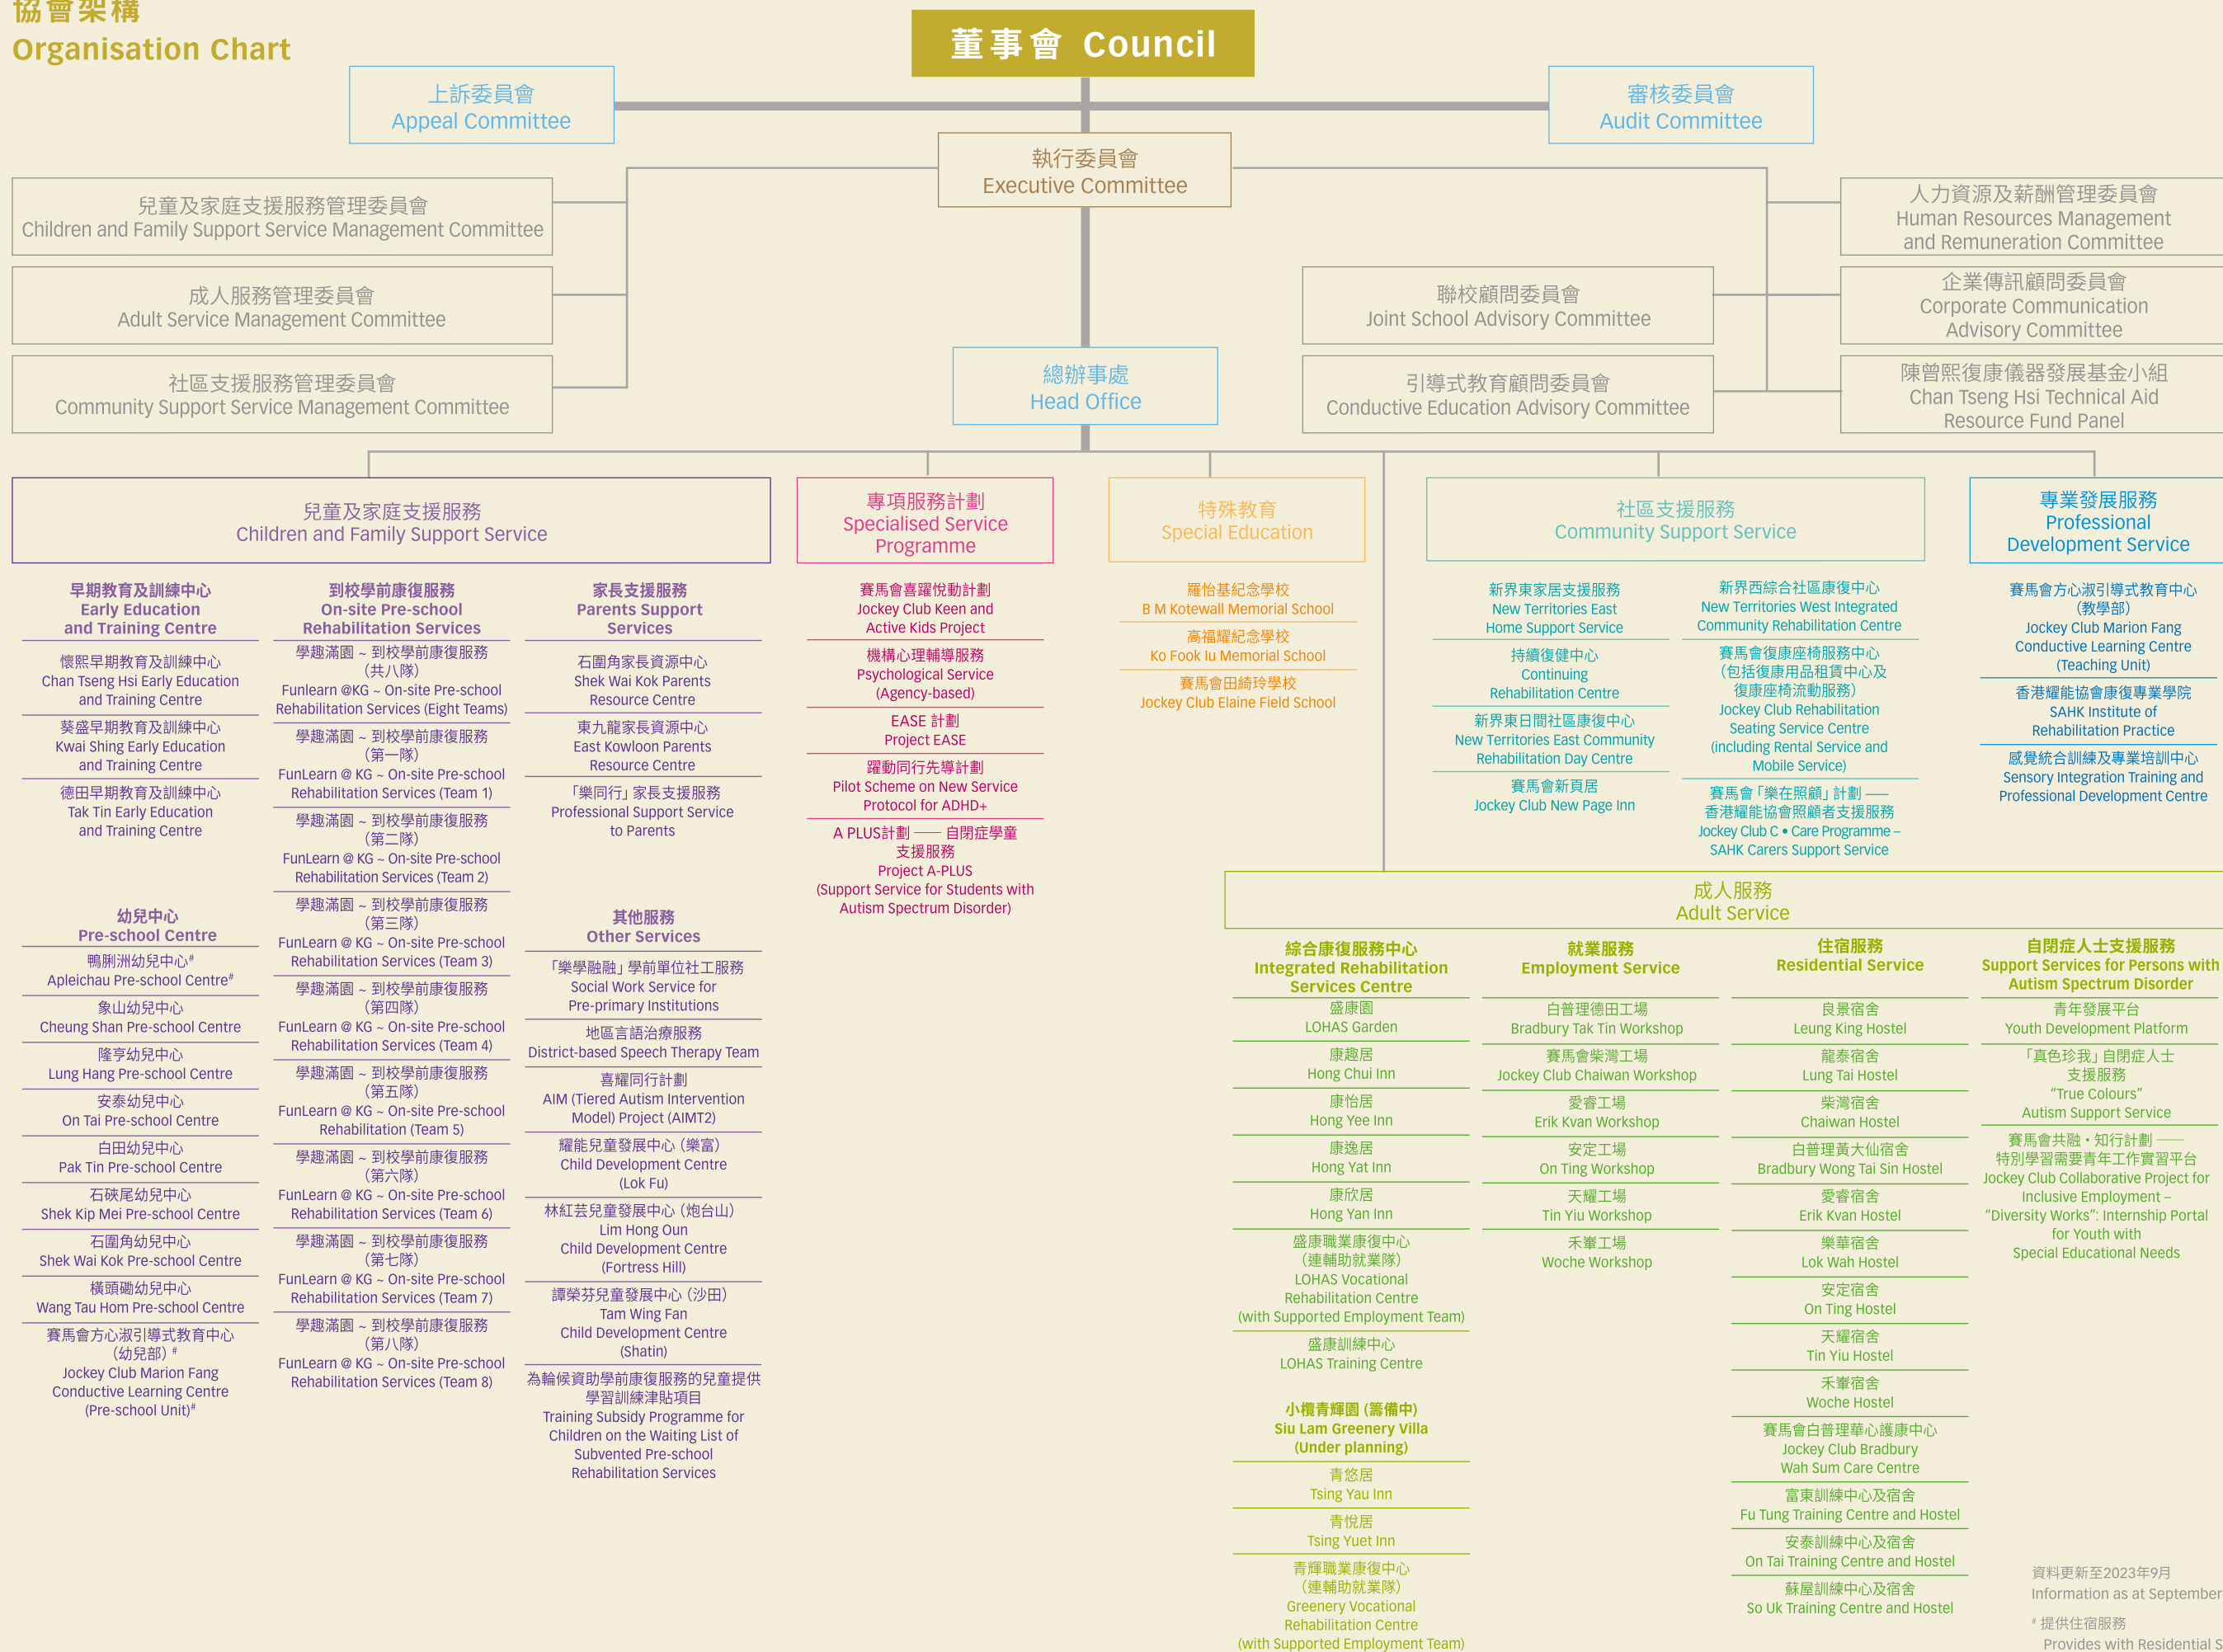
協會架構
Organisation Chart

董事會 Council

上訴委員會
Appeal Committee

審核委員會
Audit Committee

執行委員會
Executive Committee

兒童及家庭支援服務管理委員會
Children and Family Support Service Management Committee

成人服務管理委員會
Adult Service Management Committee

社區支援服務管理委員會
Community Support Service Management Committee

人力資源及薪酬管理委員會
Human Resources Management and Remuneration Committee

聯校顧問委員會
Joint School Advisory Committee

企業傳訊顧問委員會
Corporate Communication Advisory Committee

總辦事處
Head Office

引導式教育顧問委員會
Conductive Education Advisory Committee

陳曾熙復康儀器發展基金小組
Chan Tseng Hsi Technical Aid Resource Fund Panel

兒童及家庭支援服務
Children and Family Support Service

早期教育及訓練中心
Early Education and Training Centre

懷熙早期教育及訓練中心
Chan Tseng Hsi Early Education and Training Centre

葵盛早期教育及訓練中心
Kwai Shing Early Education and Training Centre

德田早期教育及訓練中心
Tak Tin Early Education and Training Centre

幼兒中心
Pre-school Centre

鴨脷洲幼兒中心#
Apleichau Pre-school Centre#

象山幼兒中心
Cheung Shan Pre-school Centre

隆亨幼兒中心
Lung Hang Pre-school Centre

安泰幼兒中心
On Tai Pre-school Centre

白田幼兒中心
Pak Tin Pre-school Centre

石硤尾幼兒中心
Shek Kip Mei Pre-school Centre

石圍角幼兒中心
Shek Wai Kok Pre-school Centre

橫頭磡幼兒中心
Wang Tau Hom Pre-school Centre

賽馬會方心淑引導式教育中心（幼兒部）#
Jockey Club Marion Fang Conductive Learning Centre (Pre-school Unit)#

到校學前康復服務
On-site Pre-school Rehabilitation Services

學趣滿園 ~ 到校學前康復服務（共八隊）
Funlearn @KG ~ On-site Pre-school Rehabilitation Services (Eight Teams)

學趣滿園 ~ 到校學前康復服務（第一隊）
FunLearn @ KG ~ On-site Pre-school Rehabilitation Services (Team 1)

學趣滿園 ~ 到校學前康復服務（第二隊）
FunLearn @ KG ~ On-site Pre-school Rehabilitation Services (Team 2)

學趣滿園 ~ 到校學前康復服務（第三隊）
FunLearn @ KG ~ On-site Pre-school Rehabilitation Services (Team 3)

學趣滿園 ~ 到校學前康復服務（第四隊）
FunLearn @ KG ~ On-site Pre-school Rehabilitation Services (Team 4)

學趣滿園 ~ 到校學前康復服務（第五隊）
FunLearn @ KG ~ On-site Pre-school Rehabilitation (Team 5)

學趣滿園 ~ 到校學前康復服務（第六隊）
FunLearn @ KG ~ On-site Pre-school Rehabilitation Services (Team 6)

學趣滿園 ~ 到校學前康復服務（第七隊）
FunLearn @ KG ~ On-site Pre-school Rehabilitation Services (Team 7)

學趣滿園 ~ 到校學前康復服務（第八隊）
FunLearn @ KG ~ On-site Pre-school Rehabilitation Services (Team 8)

家長支援服務
Parents Support Services

石圍角家長資源中心
Shek Wai Kok Parents Resource Centre

東九龍家長資源中心
East Kowloon Parents Resource Centre

「樂同行」家長支援服務
Professional Support Service to Parents

其他服務
Other Services

「樂學融融」學前單位社工服務
Social Work Service for Pre-primary Institutions

地區言語治療服務
District-based Speech Therapy Team

喜耀同行計劃
AIM (Tiered Autism Intervention Model) Project (AIMT2)

耀能兒童發展中心（樂富）
Child Development Centre (Lok Fu)

林紅芸兒童發展中心（炮台山）
Lim Hong Oun Child Development Centre (Fortress Hill)

譚榮芬兒童發展中心（沙田）
Tam Wing Fan Child Development Centre (Shatin)

為輪候資助學前康復服務的兒童提供學習訓練津貼項目
Training Subsidy Programme for Children on the Waiting List of Subvented Pre-school Rehabilitation Services

專項服務計劃
Specialised Service Programme

賽馬會喜躍悅動計劃
Jockey Club Keen and Active Kids Project

機構心理輔導服務
Psychological Service (Agency-based)

EASE 計劃
Project EASE

躍動同行先導計劃
Pilot Scheme on New Service Protocol for ADHD+

A PLUS計劃 —— 自閉症學童支援服務
Project A-PLUS
(Support Service for Students with Autism Spectrum Disorder)

特殊教育
Special Education

羅怡基紀念學校
B M Kotewall Memorial School

高福耀紀念學校
Ko Fook Iu Memorial School

賽馬會田綺玲學校
Jockey Club Elaine Field School

社區支援服務
Community Support Service

新界東家居支援服務
New Territories East Home Support Service

持續復健中心
Continuing Rehabilitation Centre

新界東日間社區康復中心
New Territories East Community Rehabilitation Day Centre

賽馬會新頁居
Jockey Club New Page Inn

新界西綜合社區康復中心
New Territories West Integrated Community Rehabilitation Centre

賽馬會復康座椅服務中心（包括復康用品租賃中心及復康座椅流動服務）
Jockey Club Rehabilitation Seating Service Centre (including Rental Service and Mobile Service)

賽馬會「樂在照顧」計劃 —— 香港耀能協會照顧者支援服務
Jockey Club C • Care Programme – SAHK Carers Support Service

專業發展服務
Professional Development Service

賽馬會方心淑引導式教育中心（教學部）
Jockey Club Marion Fang Conductive Learning Centre (Teaching Unit)

香港耀能協會康復專業學院
SAHK Institute of Rehabilitation Practice

感覺統合訓練及專業培訓中心
Sensory Integration Training and Professional Development Centre

成人服務
Adult Service

綜合康復服務中心
Integrated Rehabilitation Services Centre

盛康園
LOHAS Garden

康趣居
Hong Chui Inn

康怡居
Hong Yee Inn

康逸居
Hong Yat Inn

康欣居
Hong Yan Inn

盛康職業康復中心（連輔助就業隊）
LOHAS Vocational Rehabilitation Centre (with Supported Employment Team)

盛康訓練中心
LOHAS Training Centre

小欖青輝園（籌備中）
Siu Lam Greenery Villa (Under planning)

青悠居
Tsing Yau Inn

青悅居
Tsing Yuet Inn

青輝職業康復中心（連輔助就業隊）
Greenery Vocational Rehabilitation Centre (with Supported Employment Team)

就業服務
Employment Service

白普理德田工場
Bradbury Tak Tin Workshop

賽馬會柴灣工場
Jockey Club Chaiwan Workshop

愛睿工場
Erik Kvan Workshop

安定工場
On Ting Workshop

天耀工場
Tin Yiu Workshop

禾輋工場
Woche Workshop

住宿服務
Residential Service

良景宿舍
Leung King Hostel

龍泰宿舍
Lung Tai Hostel

柴灣宿舍
Chaiwan Hostel

白普理黃大仙宿舍
Bradbury Wong Tai Sin Hostel

愛睿宿舍
Erik Kvan Hostel

樂華宿舍
Lok Wah Hostel

安定宿舍
On Ting Hostel

天耀宿舍
Tin Yiu Hostel

禾輋宿舍
Woche Hostel

賽馬會白普理華心護康中心
Jockey Club Bradbury Wah Sum Care Centre

富東訓練中心及宿舍
Fu Tung Training Centre and Hostel

安泰訓練中心及宿舍
On Tai Training Centre and Hostel

蘇屋訓練中心及宿舍
So Uk Training Centre and Hostel

自閉症人士支援服務
Support Services for Persons with Autism Spectrum Disorder

青年發展平台
Youth Development Platform

「真色珍我」自閉症人士支援服務
"True Colours" Autism Support Service

賽馬會共融・知行計劃 —— 特別學習需要青年工作實習平台
Jockey Club Collaborative Project for Inclusive Employment – "Diversity Works": Internship Portal for Youth with Special Educational Needs

資料更新至2023年9月
Information as at September

# 提供住宿服務
Provides with Residential S